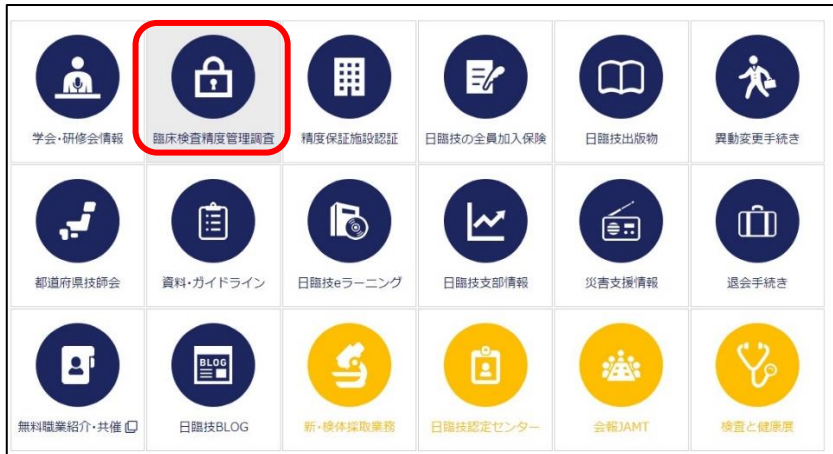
学会・研修会情報

臨床検査精度管理調査

精度保証施設認証

日臨技の全員加入保険

日臨技出版物

異動変更手続き

都道府県技師会

資料・ガイドライン

日臨技eラーニング

日臨技支部情報

災害支援情報

退会手続き

無料職業紹介・共催

BLOG

日臨技BLOG

新・検体採取業務

日臨技認定センター

会報JAMT

検査と健康展